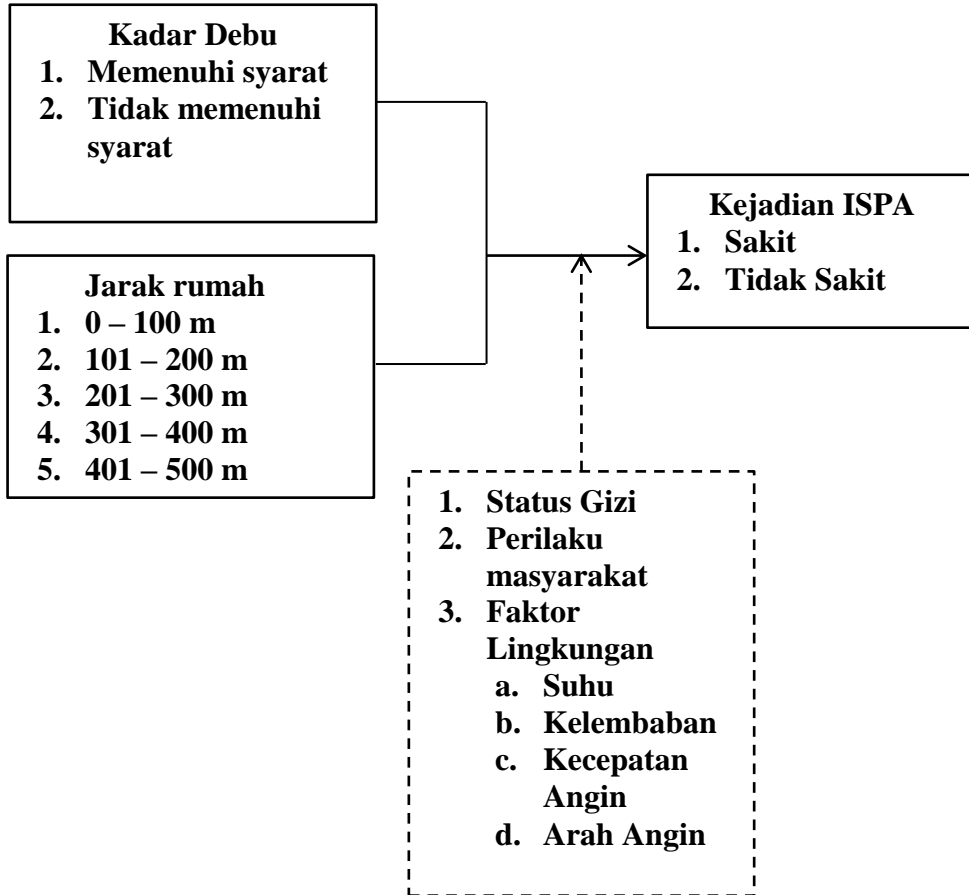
Kadar Debu
1. Memenuhi syarat
2. Tidak memenuhi syarat

Jarak rumah
1. 0 – 100 m
2. 101 – 200 m
3. 201 – 300 m
4. 301 – 400 m
5. 401 – 500 m

Kejadian ISPA
1. Sakit
2. Tidak Sakit

1. Status Gizi
2. Perilaku masyarakat
3. Faktor Lingkungan
a. Suhu
b. Kelembaban
c. Kecepatan Angin
d. Arah Angin